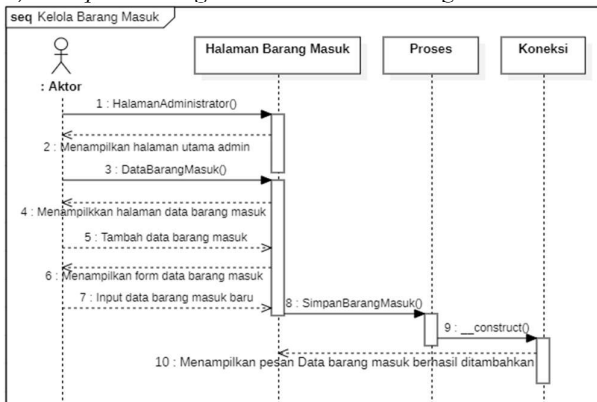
seq Kelola Barang Masuk

: Aktor

Halaman Barang Masuk

Proses

Koneksi

1 : HalamanAdministrator()

2 : Menampilkan halaman utama admin

3 : DataBarangMasuk()

4 : Menampilkkan halaman data barang masuk

5 : Tambah data barang masuk

6 : Menampilkan form data barang masuk

7 : Input data barang masuk baru

8 : SimpanBarangMasuk()

9 : __construct()

10 : Menampilkan pesan Data barang masuk berhasil ditambahkan